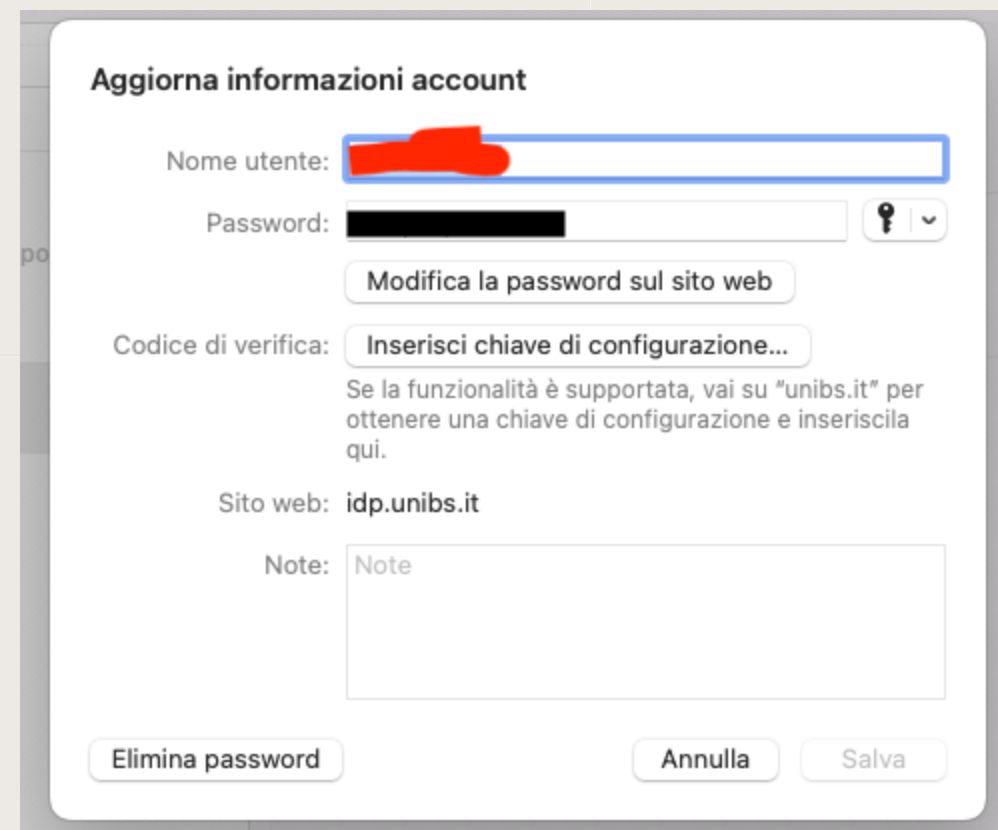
Aggiorna informazioni account

Nome utente: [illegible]

Password: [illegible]

Modifica la password sul sito web

Codice di verifica: Inserisci chiave di configurazione...

Se la funzionalità è supportata, vai su "unibs.it" per ottenere una chiave di configurazione e inseriscila qui.

Sito web: idp.unibs.it

Note: Note

Elimina password

Annulla

Salva

po